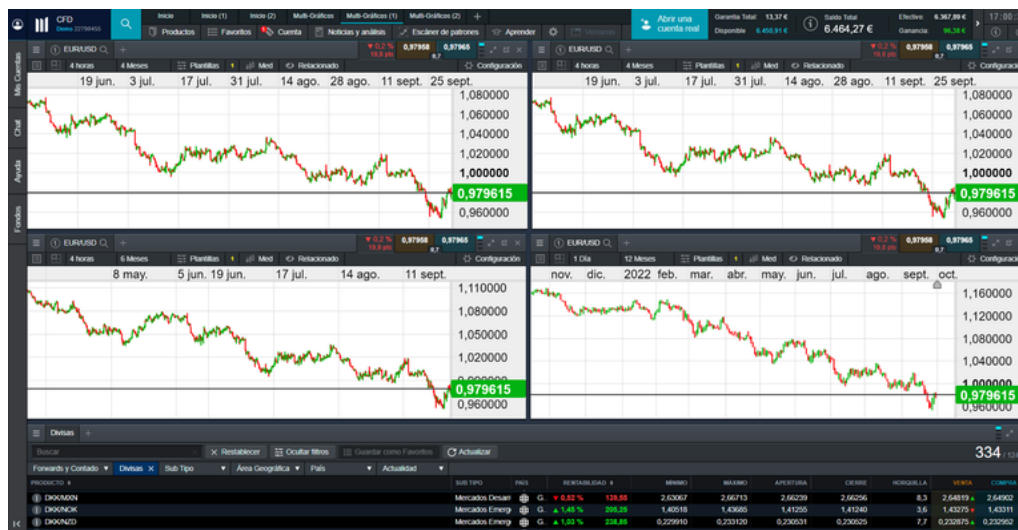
CFD
Demo 22798455

Inicio | Inicio (1) | Inicio (2) | Multi-Gráficos | Multi-Gráficos (1) | Multi-Gráficos (2) | +

Productos | Favoritos | Cuenta | Noticias y análisis | Escáner de patrones | Aprender

Abrir una cuenta real

Garantía Total: 13,37 € Disponible: 6.450,91 €

Saldo Total 6.464,27 €

Efectivo: 6.367,89 € Ganancia: 96,38 €

17:00

Mis Cuentas | Chat | Ayuda | Fondos

EUR/USD | ▼ 0,2 % | 0,97958 | 0,97965
4 horas | 4 Meses | Plantillas | Med | Relacionado | Configuración
19 jun. 3 jul. 17 jul. 31 jul. 14 ago. 28 ago. 11 sept. 25 sept.
1,080000
1,060000
1,040000
1,020000
1,000000
0,979615
0,960000

EUR/USD | ▼ 0,2 % | 0,97958 | 0,97965
4 horas | 4 Meses | Plantillas | Med | Relacionado | Configuración
19 jun. 3 jul. 17 jul. 31 jul. 14 ago. 28 ago. 11 sept. 25 sept.
1,080000
1,060000
1,040000
1,020000
1,000000
0,979615
0,960000

EUR/USD | ▼ 0,2 % | 0,97958 | 0,97965
4 horas | 6 Meses | Plantillas | Med | Relacionado | Configuración
8 may. 5 jun. 19 jun. 17 jul. 14 ago. 11 sept.
1,110000
1,080000
1,050000
1,020000
0,979615
0,960000

EUR/USD | ▼ 0,2 % | 0,97958 | 0,97965
1 Día | 12 Meses | Plantillas | Med | Relacionado | Configuración
nov. dic. 2022 feb. mar. abr. may. jun. jul. ago. sept. oct.
1,160000
1,120000
1,080000
1,040000
1,000000
0,979615
0,960000

Divisas +
Buscar | Restablecer | Ocultar filtros | Guardar como Favoritos | Actualizar
334
Forwards y Contado | Divisas | Sub Tipo | Área Geográfica | País | Actualidad

| PRODUCTO | SUB TIPO | PAÍS | RENTABILIDAD | | MÍNIMO | MÁXIMO | APERTURA | CIERRE | HORQUILLA | VENTA | COMPRA |
|---|---|---|---|---|---|---|---|---|---|---|---|
| DKK/MXN | Mercados Desarr | G. | ▼ 0,52 % | 128,58 | 2,63067 | 2,66713 | 2,66239 | 2,66256 | 8,3 | 2,64819 | 2,64902 |
| DKK/NOK | Mercados Emerg | G. | ▲ 1,45 % | 205,25 | 1,40518 | 1,43685 | 1,41255 | 1,41240 | 3,6 | 1,43275 | 1,43311 |
| DKK/NZD | Mercados Emerg | G. | ▲ 1,03 % | 238,85 | 0,229910 | 0,233120 | 0,230531 | 0,230525 | 7,7 | 0,232875 | 0,232952 |